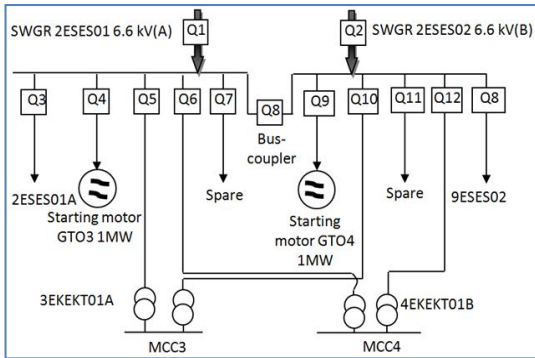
SWGR 2ESES01 6.6 kV(A)

Q1

Q2

SWGR 2ESES02 6.6 kV(B)

Q3

Q4

Q5

Q6

Q7

Q8

Bus-coupler

Q9

Q10

Q11

Q12

Q8

2ESES01A

Starting motor GTO3 1MW

Spare

Starting motor GTO4 1MW

Spare

9ESES02

3EKEKT01A

4EKEKT01B

MCC3

MCC4